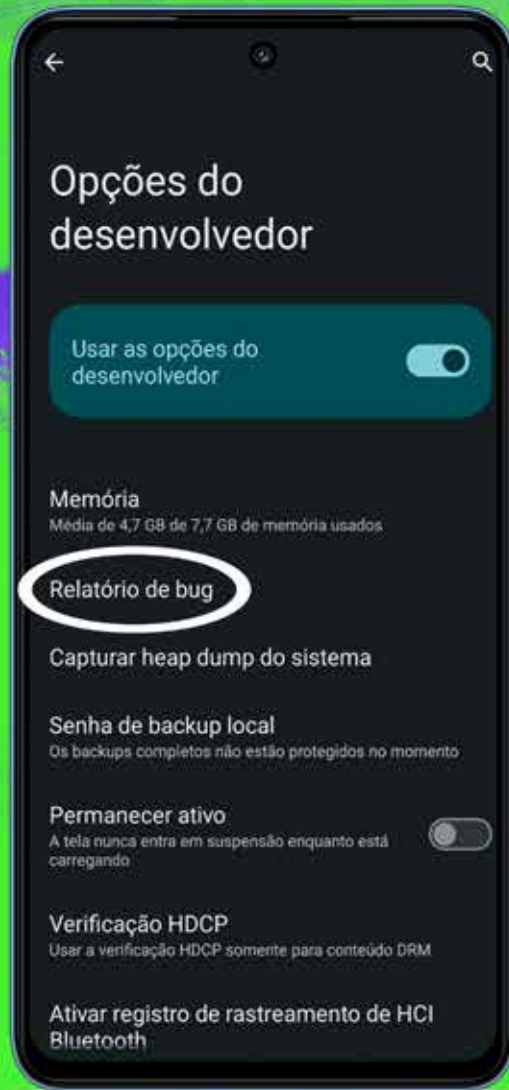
Opções do desenvolvedor

Usar as opções do desenvolvedor

Memória
Média de 4,7 GB de 7,7 GB de memória usados

Relatório de bug

Capturar heap dump do sistema

Senha de backup local
Os backups completos não estão protegidos no momento

Permanecer ativo
A tela nunca entra em suspensão enquanto está carregando

Verificação HDCP
Usar a verificação HDCP somente para conteúdo DRM

Ativar registro de rastreamento de HCI Bluetooth